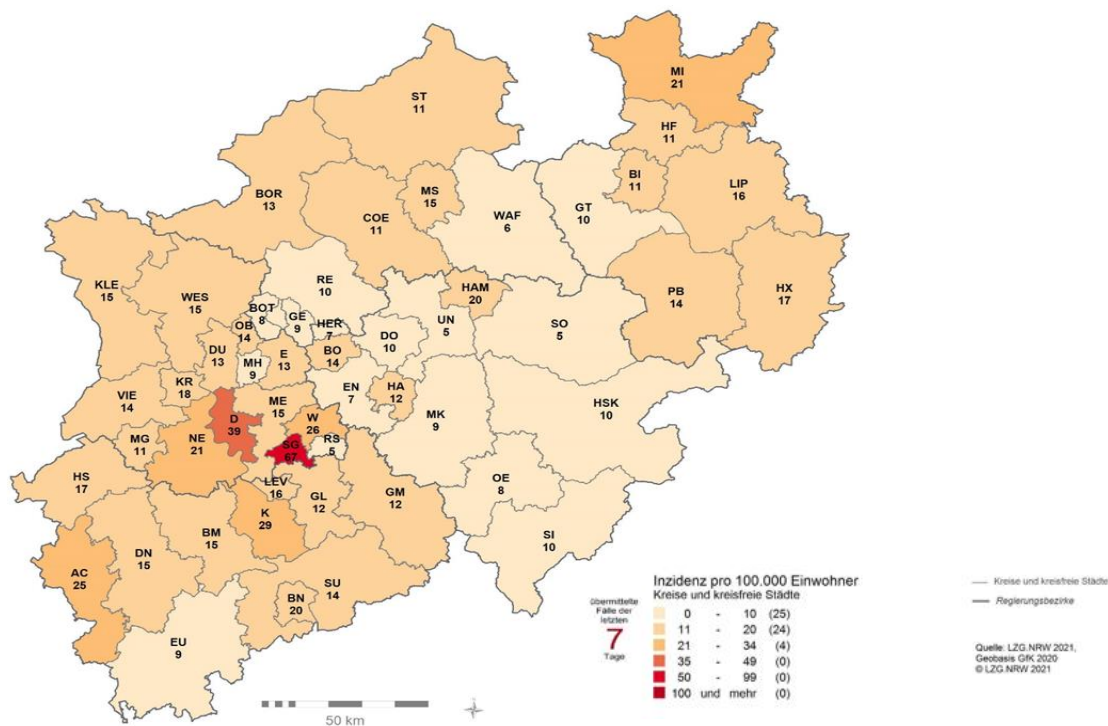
MI
21

ST
11

HF
11

BI
11

LIP
16

BOR
13

MS
15

COE
11

WAF
6

GT
10

KLE
15

WES
15

RE
10

BOT
8

GE
9

HER
7

HAM
20

PB
14

HX
17

OB
14

DU
13

MH
9

E
13

BO
14

DO
10

UN
5

SO
5

KR
18

EN
7

HA
12

VIE
14

D
39

ME
15

W
26

MK
9

HSK
10

MG
11

NE
21

SG
67

RS
5

HS
17

LEV
16

GL
12

GM
12

OE
8

K
29

BM
15

DN
15

SI
10

AC
25

BN
20

SU
14

EU
9

50 km

übermittelte Fälle der letzten
7
Tage

Inzidenz pro 100.000 Einwohner
Kreise und kreisfreie Städte

| | | | |
|---|---|---|---|
| 0 | - | 10 | (25) |
| 11 | - | 20 | (24) |
| 21 | - | 34 | (4) |
| 35 | - | 49 | (0) |
| 50 | - | 99 | (0) |
| 100 | und | mehr | (0) |

Kreise und kreisfreie Städte
Regierungsbezirke

Quelle: LZG.NRW 2021,
Geobasis GfK 2020
© LZG.NRW 2021